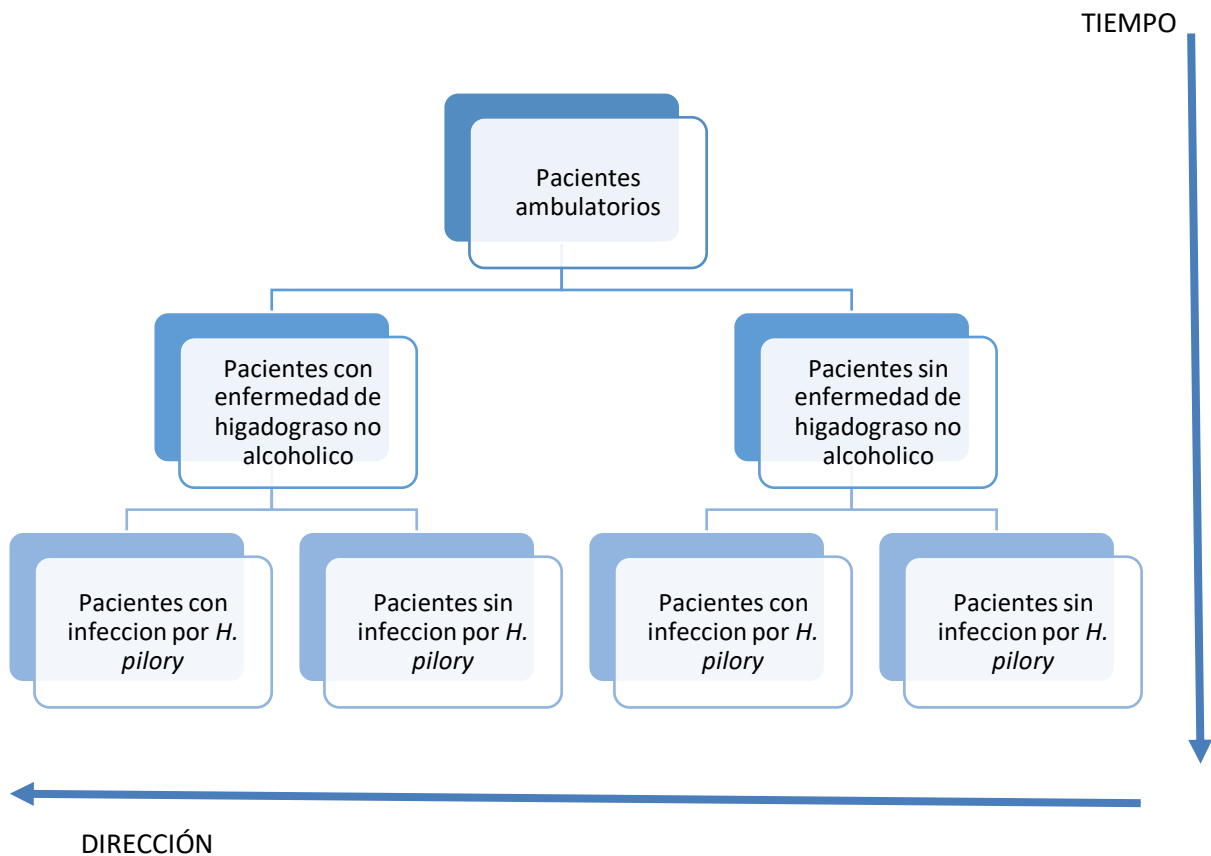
TIEMPO

Pacientes ambulatorios

Pacientes con enfermedad de higadograso no alcoholico

Pacientes sin enfermedad de higadograso no alcoholico

Pacientes con infeccion por *H. pilory*

Pacientes sin infeccion por *H. pilory*

Pacientes con infeccion por *H. pilory*

Pacientes sin infeccion por *H. pilory*

DIRECCIÓN